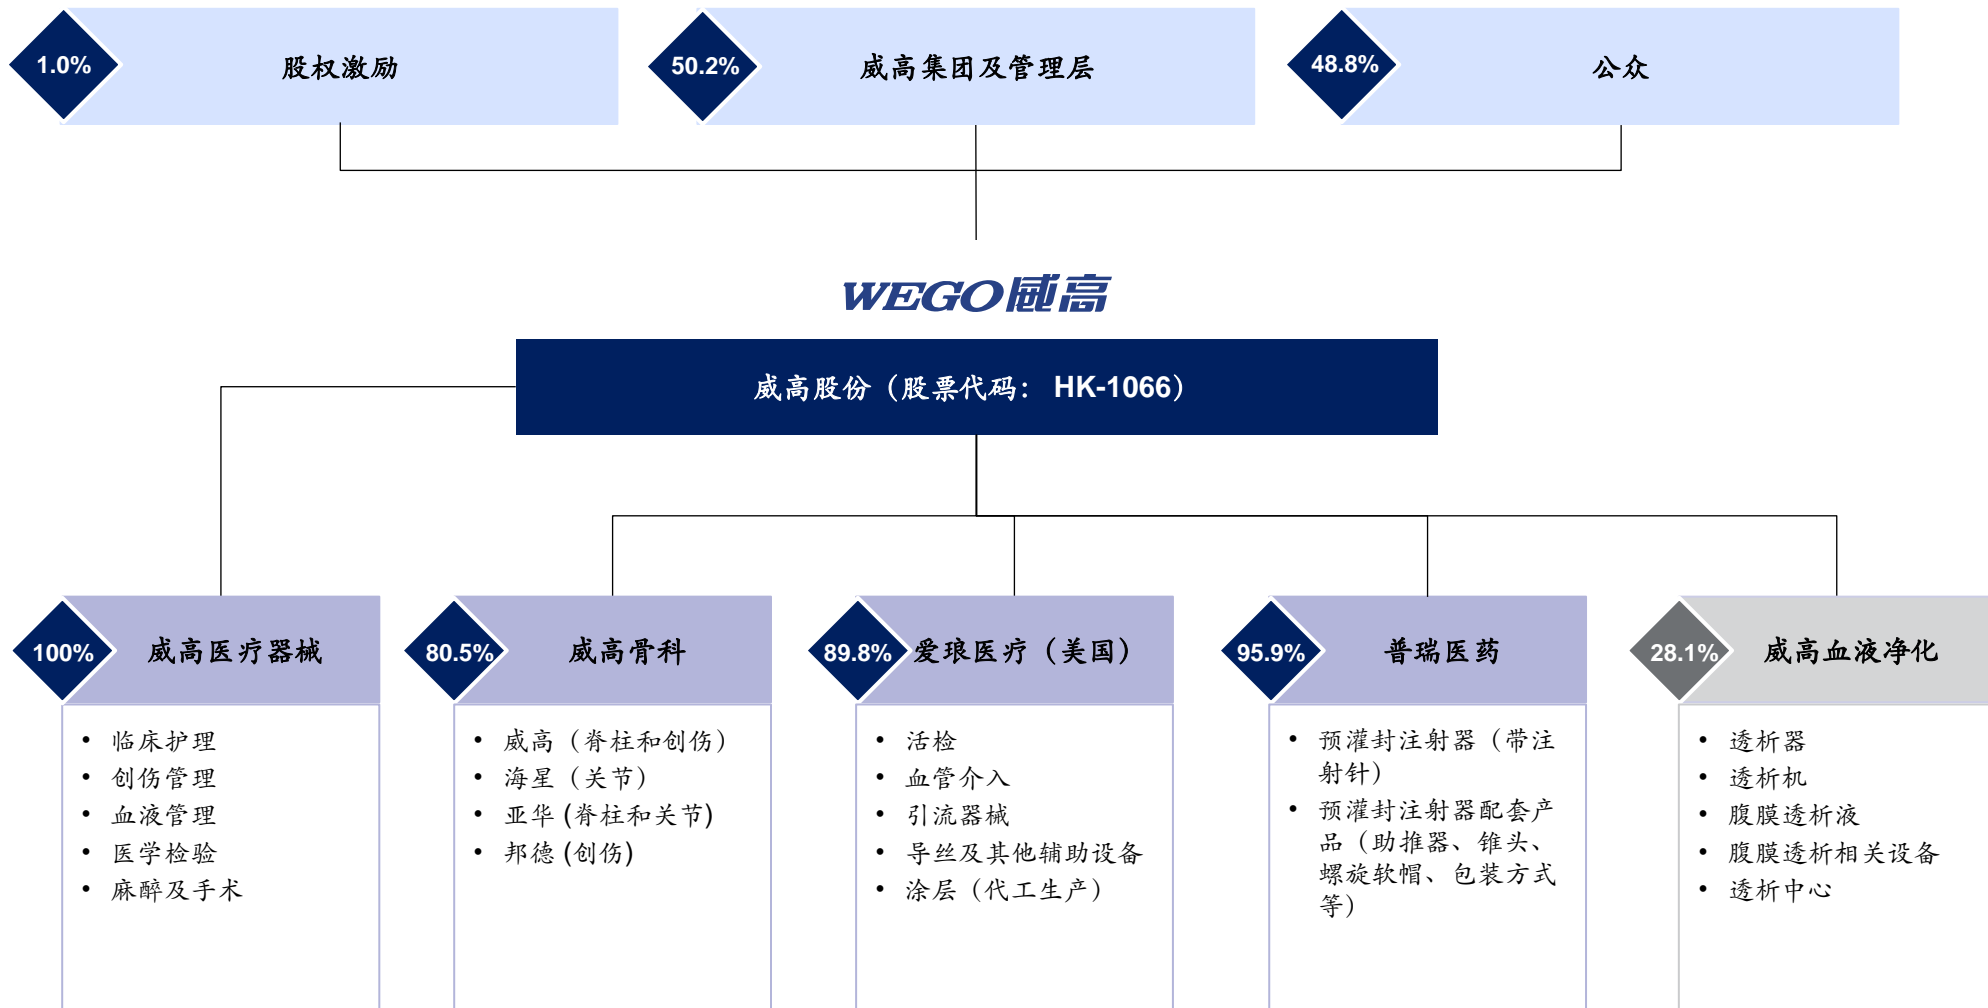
1.0% 股权激励

50.2% 威高集团及管理层

48.8% 公众

WEGO威高

威高股份（股票代码：HK-1066）

100% 威高医疗器械
- 临床护理
- 创伤管理
- 血液管理
- 医学检验
- 麻醉及手术

80.5% 威高骨科
- 威高（脊柱和创伤）
- 海星（关节）
- 亚华（脊柱和关节）
- 邦德（创伤）

89.8% 爱琅医疗（美国）
- 活检
- 血管介入
- 引流器械
- 导丝及其他辅助设备
- 涂层（代工生产）

95.9% 普瑞医药
- 预灌封注射器（带注射针）
- 预灌封注射器配套产品（助推器、锥头、螺旋软帽、包装方式等）

28.1% 威高血液净化
- 透析器
- 透析机
- 腹膜透析液
- 腹膜透析相关设备
- 透析中心